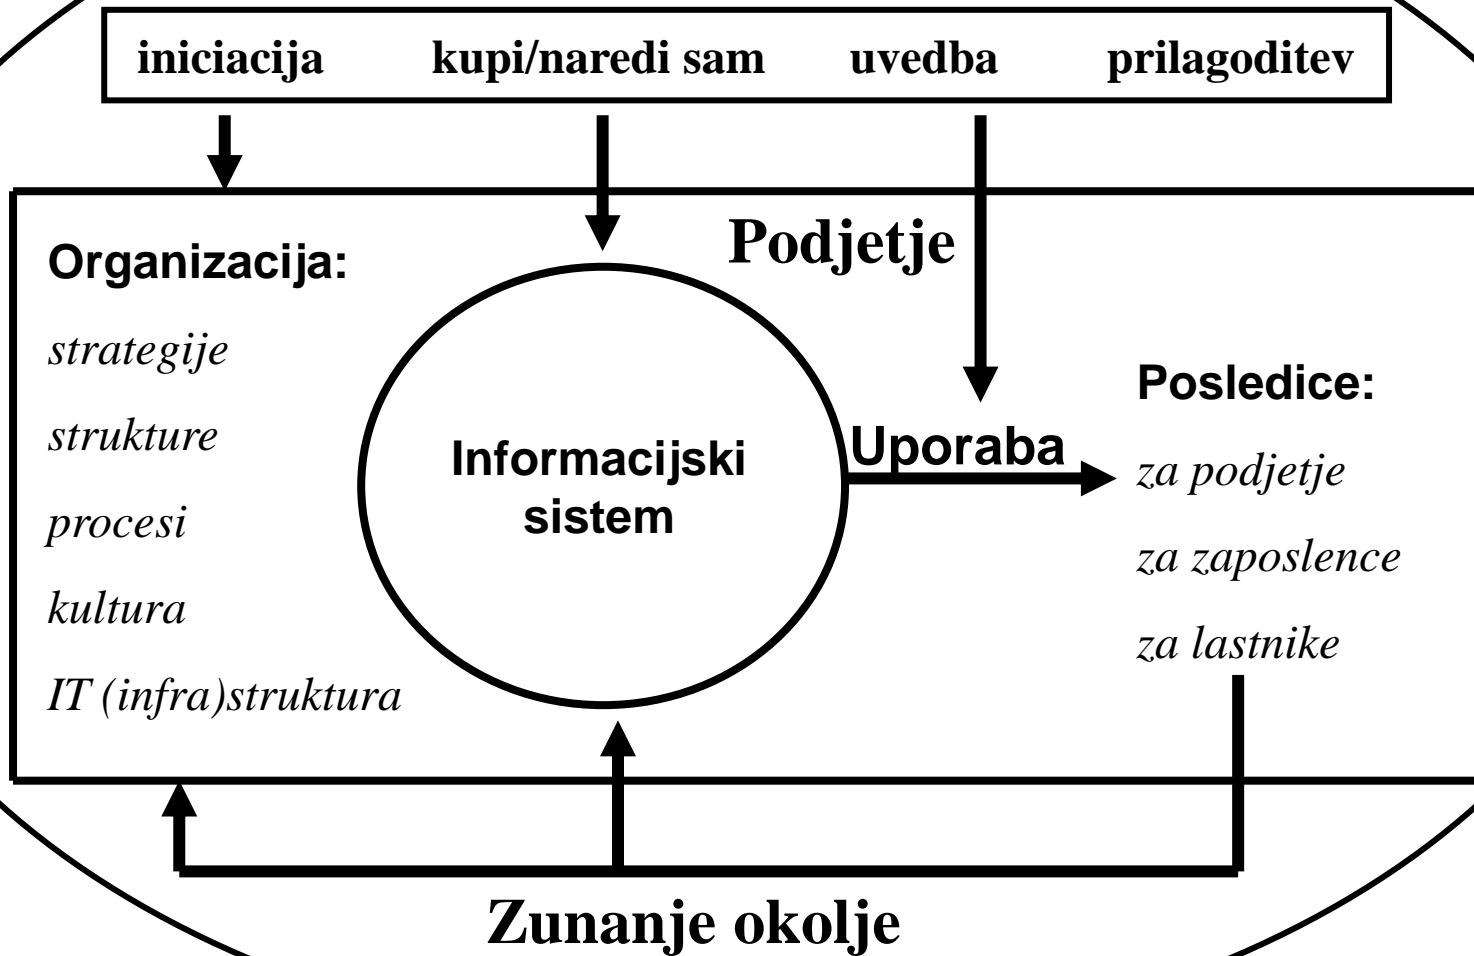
iniciacija kupi/naredi sam uvedba prilagoditev

Podjetje

Organizacija:

strategije

strukture

procesi

kultura

IT (infra)struktura

Informacijski sistem

Uporaba

Posledice:

za podjetje

za zaposlence

za lastnike

Zunanje okolje